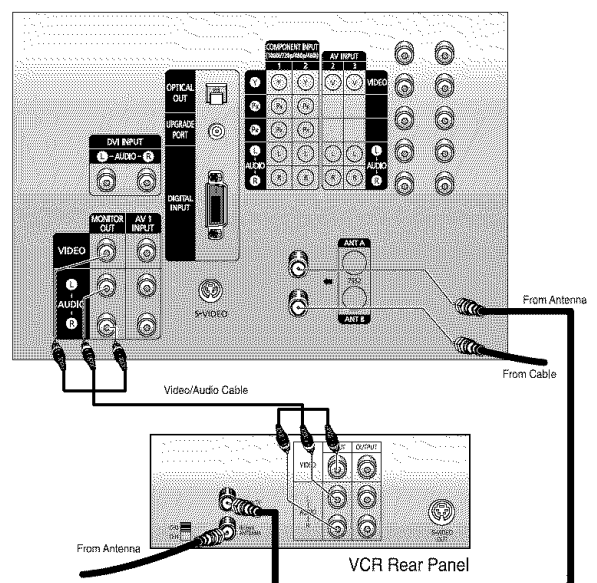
COMPONENT INPUT
1 2
AV INPUT
2 3
OPTICAL OUT
UPGRADE PORT
DIGITAL INPUT
Y
$P_B$
$P_R$
L
AUDIO
R
VIDEO
L
AUDIO
R
DVI INPUT
L - AUDIO - R
MONITOR OUT
AV 1 INPUT
VIDEO
L
AUDIO
R
S-VIDEO
ANT A
ANT B
From Antenna
From Cable
Video/Audio Cable
VIDEO
OUTPUT
From Antenna
VCR Rear Panel